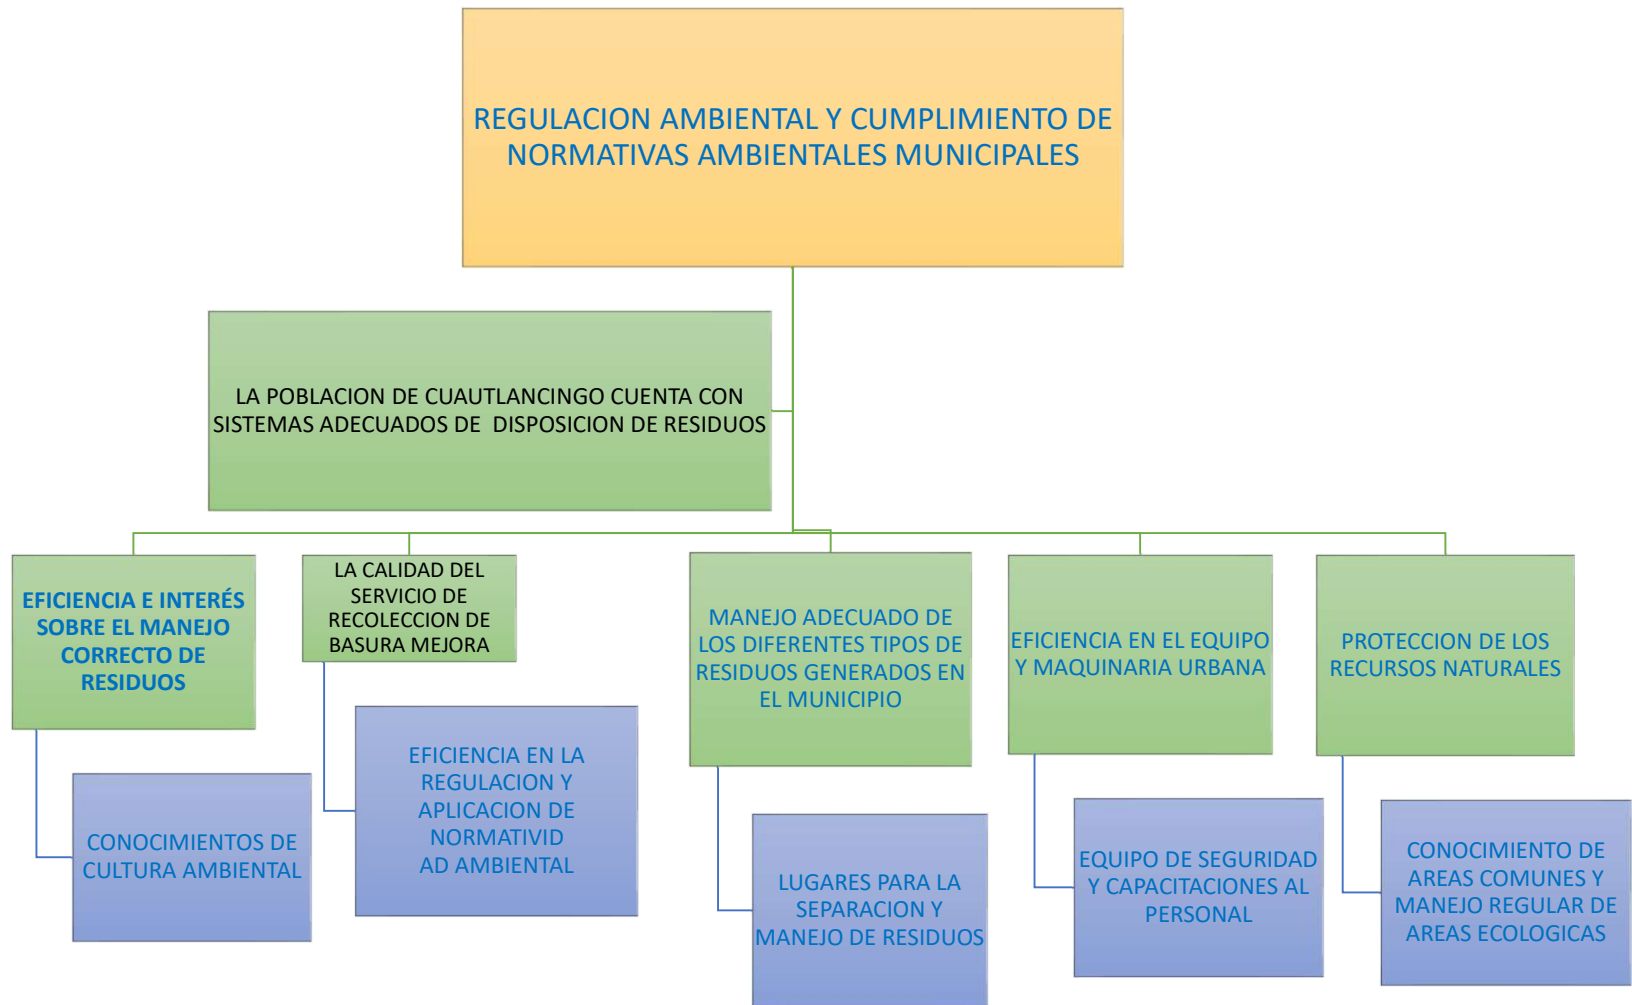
REGULACION AMBIENTAL Y CUMPLIMIENTO DE NORMATIVAS AMBIENTALES MUNICIPALES

LA POBLACION DE CUAUTLANCINGO CUENTA CON SISTEMAS ADECUADOS DE DISPOSICION DE RESIDUOS

EFICIENCIA E INTERÉS SOBRE EL MANEJO CORRECTO DE RESIDUOS

CONOCIMIENTOS DE CULTURA AMBIENTAL

LA CALIDAD DEL SERVICIO DE RECOLECCION DE BASURA MEJORA

EFICIENCIA EN LA REGULACION Y APLICACION DE NORMATIVID AD AMBIENTAL

MANEJO ADECUADO DE LOS DIFERENTES TIPOS DE RESIDUOS GENERADOS EN EL MUNICIPIO

LUGARES PARA LA SEPARACION Y MANEJO DE RESIDUOS

EFICIENCIA EN EL EQUIPO Y MAQUINARIA URBANA

EQUIPO DE SEGURIDAD Y CAPACITACIONES AL PERSONAL

PROTECCION DE LOS RECURSOS NATURALES

CONOCIMIENTO DE AREAS COMUNES Y MANEJO REGULAR DE AREAS ECOLOGICAS